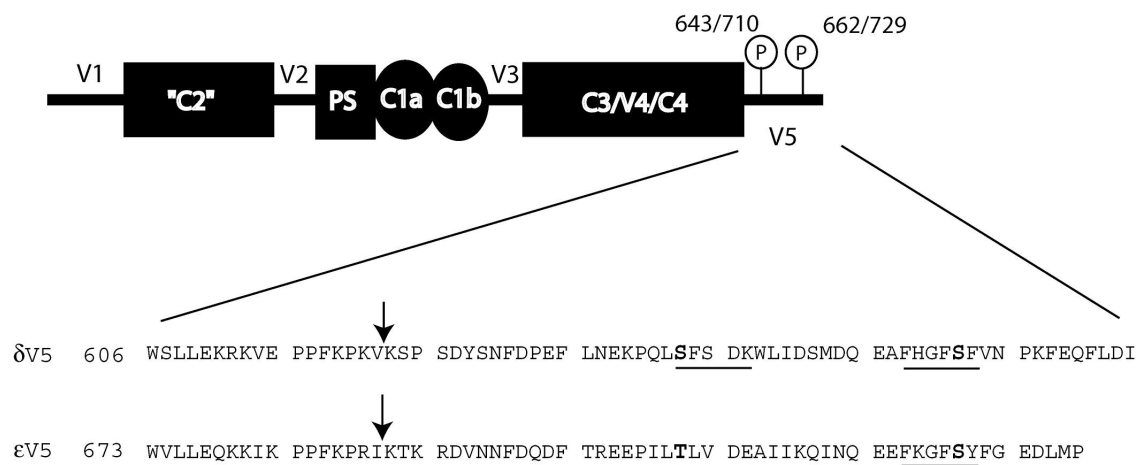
643/710 662/729

V1 "C2" V2 PS C1a C1b V3 C3/V4/C4 P P

V5

δV5 606 WSLLEKRKVE PPFKPKVKSP SDYSNFDPEF LNEKPQLSFS DKWLIDSMDQ EAFHGFSFVN PKFEQFLDI

εV5 673 WVLLEQKKIK PPFKPRIKTK RDVNNFDQDF TREEPILTLV DEAIIKQINQ EEFKGFSYFG EDLMP